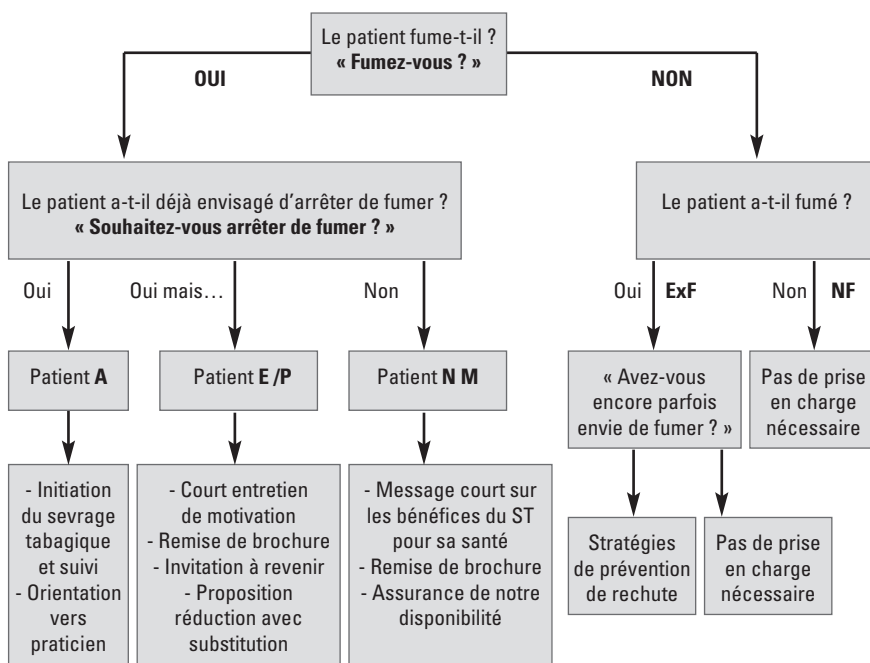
Le patient fume-t-il ?
**« Fumez-vous ? »**

**OUI**

**NON**

Le patient a-t-il déjà envisagé d'arrêter de fumer ?
**« Souhaitez-vous arrêter de fumer ? »**

Le patient a-t-il fumé ?

Oui

Oui mais…

Non

Oui **ExF**

Non **NF**

Patient **A**

Patient **E /P**

Patient **N M**

« Avez-vous encore parfois envie de fumer ? »

Pas de prise en charge nécessaire

- Initiation du sevrage tabagique et suivi
- Orientation vers praticien

- Court entretien de motivation
- Remise de brochure
- Invitation à revenir
- Proposition réduction avec substitution

- Message court sur les bénéfices du ST pour sa santé
- Remise de brochure
- Assurance de notre disponibilité

Stratégies de prévention de rechute

Pas de prise en charge nécessaire